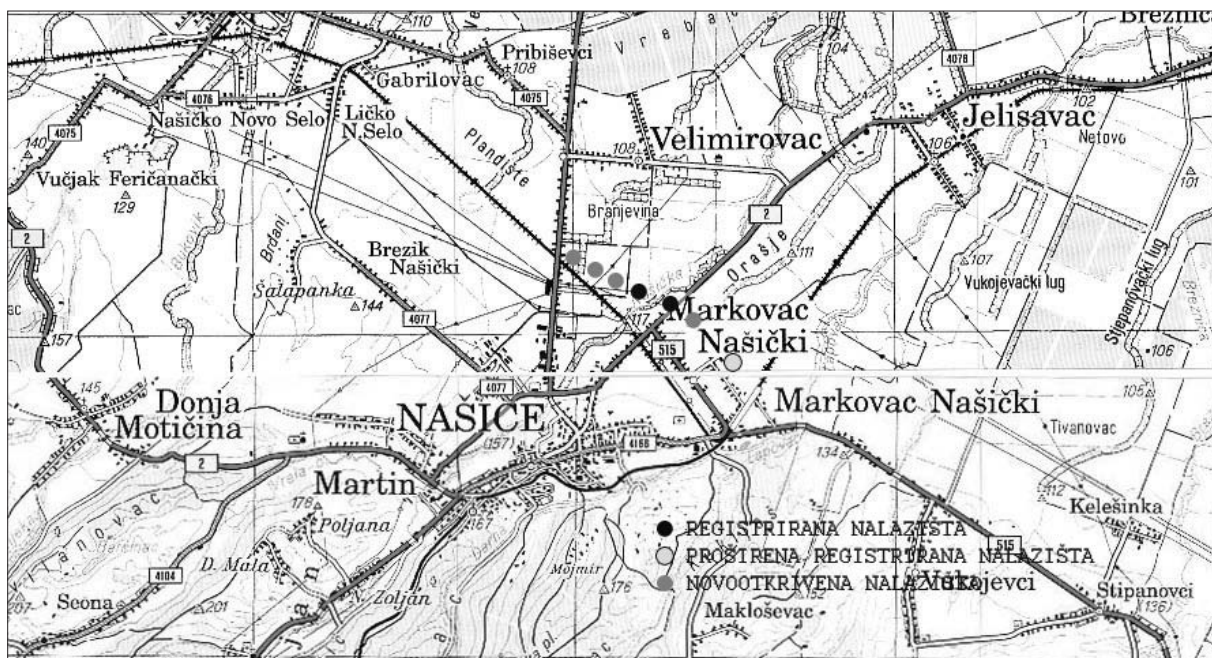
Breznica
110
Pribiševci
108
Vrebac
104
4078
4078
Gabrilovac
4076
4075
Ličko N.Selo
Našičko Novo Selo
4075
Velimirovac
108
Jelisavac
102
Netovo
140
Vučjak Feričanački
129
Plandište
106
101
Branjevina
2
2
2
Brdani
Brezik Našički
Orašje
111
107
Vukojevački lug
Stipanovački lug
Šalapanka
144
4077
Markovac Našički
117
157
515
106
145
Donja Motičina
4077
NAŠICE
(157)
Markovac Našički
105
Tivanovac
2
4166
134
Martin
176
Poljana
167
112
Kelešinka
REGISTRIRANA NALAZIŠTA
PROŠIRENA REGISTRIRANA NALAZIŠTA
NOVOOTKRIVENA NALAZIŠTA
Vukojevci
515
4104
D. Mala
Mojmir
176
Seona
201
N. Zoljan
Makloševac
152
Stipanovci
(136)
207